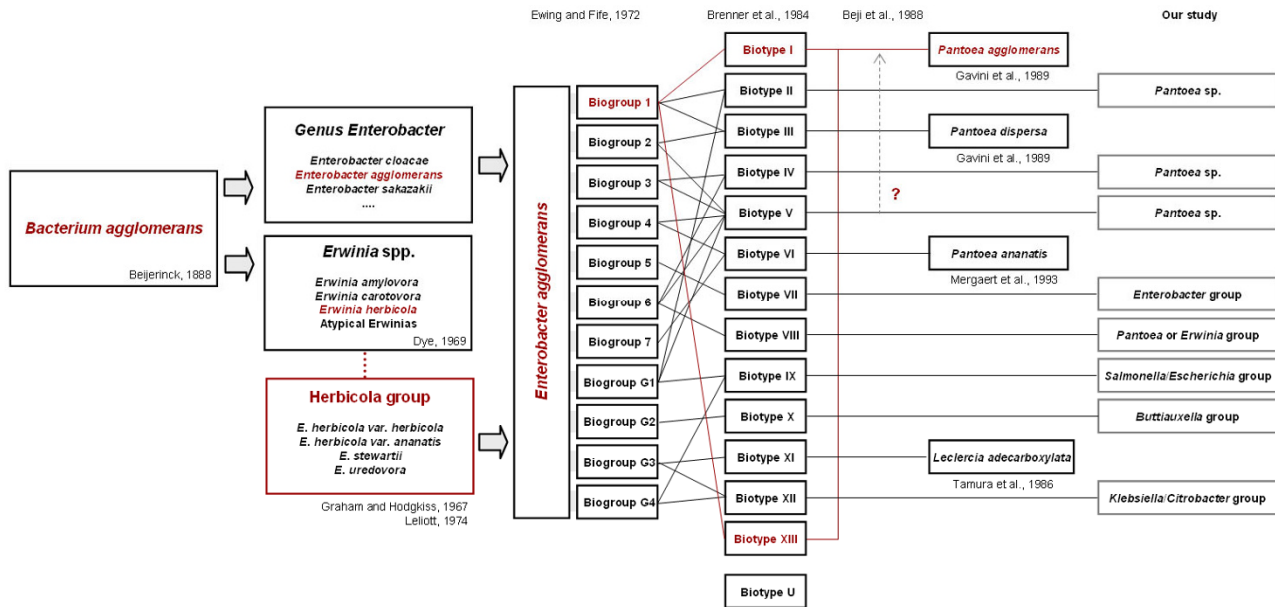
Ewing and Fife, 1972

Brenner et al., 1984

Beji et al., 1988

Our study

Bacterium agglomerans

Beijerinck, 1888

Genus Enterobacter

Enterobacter cloacae
Enterobacter agglomerans
Enterobacter sakazakii
....

Erwinia spp.

Erwinia amylovora
Erwinia carotovora
Erwinia herbicola
Atypical Erwinias

Dye, 1969

Herbicola group

E. herbicola var. herbicola
E. herbicola var. ananatis
E. stewartii
E. uredovora

Graham and Hodgkiss, 1967
Leliott, 1974

Enterobacter agglomerans

Biogroup 1
Biogroup 2
Biogroup 3
Biogroup 4
Biogroup 5
Biogroup 6
Biogroup 7
Biogroup G1
Biogroup G2
Biogroup G3
Biogroup G4

Biotype I
Biotype II
Biotype III
Biotype IV
Biotype V
Biotype VI
Biotype VII
Biotype VIII
Biotype IX
Biotype X
Biotype XI
Biotype XII
Biotype XIII
Biotype U

?

Pantoea agglomerans
Gavini et al., 1989

Pantoea dispersa
Gavini et al., 1989

Pantoea ananatis
Mergaert et al., 1993

Leclercia adecarboxylata
Tamura et al., 1986

Pantoea sp.
Pantoea sp.
Pantoea sp.
Enterobacter group
Pantoea or Erwinia group
Salmonella/Escherichia group
Buttiauxella group
Klebsiella/Citrobacter group